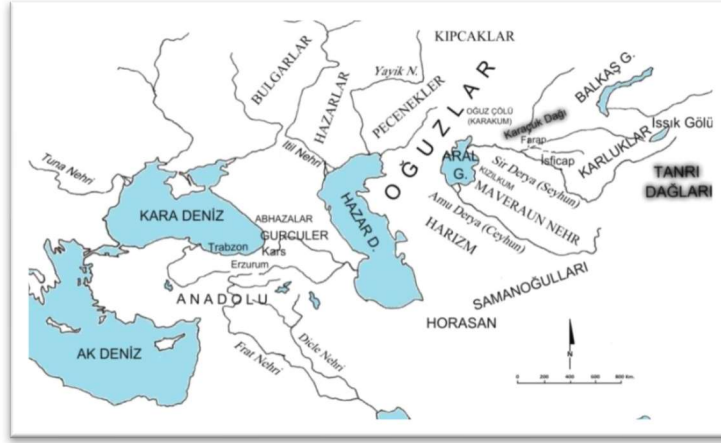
KIPCAKLAR
BULGARLAR
HAZARLAR
Yayik N.
PECENEKLER
OĞUZLAR
BALKAŞ G.
OĞUZ ÇÖLÜ (KARAKUM)
Karatuk Dağı
Farap
Issık Gölü
İsficap
Sir Derya (Seyhun)
KARLUKLAR
TANRI DAĞLARI
ARAL G.
KIZILKUM
MAVERAUN NEHR
Amu Derya (Ceyhun)
HARIZM
İtil Nehri
Tuna Nehri
KARA DENİZ
HAZAR D.
ABHAZALAR
GURCULER
Trabzon
Kars
Erzurum
ANADOLU
SAMANOĞULLARI
HORASAN
AK DENİZ
Dicle Nehri
Fırat Nehri
N
0 200 400 600 800 Km.